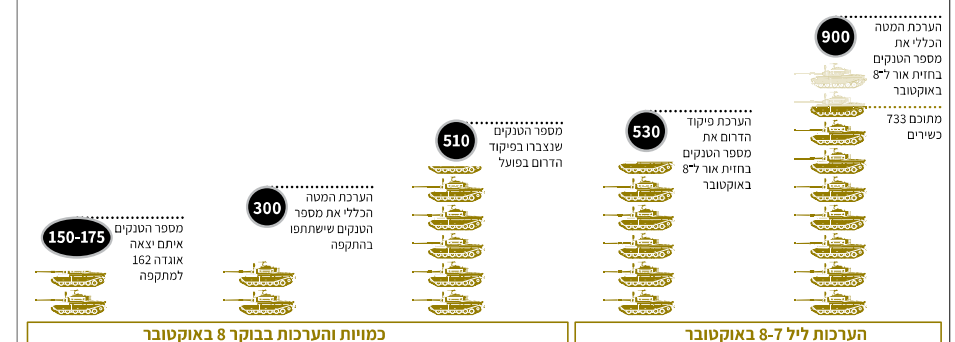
900
הערכת המטה הכללי את מספר הטנקים בחזית אור ל־8 באוקטובר

מתוכם 733 כשירים

530
הערכת פיקוד הדרום את מספר הטנקים בחזית אור ל־8 באוקטובר

510
מספר הטנקים שנצברו בפיקוד הדרום בפועל

300
הערכת המטה הכללי את מספר הטנקים שישתתפו בהתקפה

150-175
מספר הטנקים איתם יצאה אוגדה 162 למתקפה

הערכות ליל 7-8 באוקטובר

כמויות והערכות בבוקר 8 באוקטובר